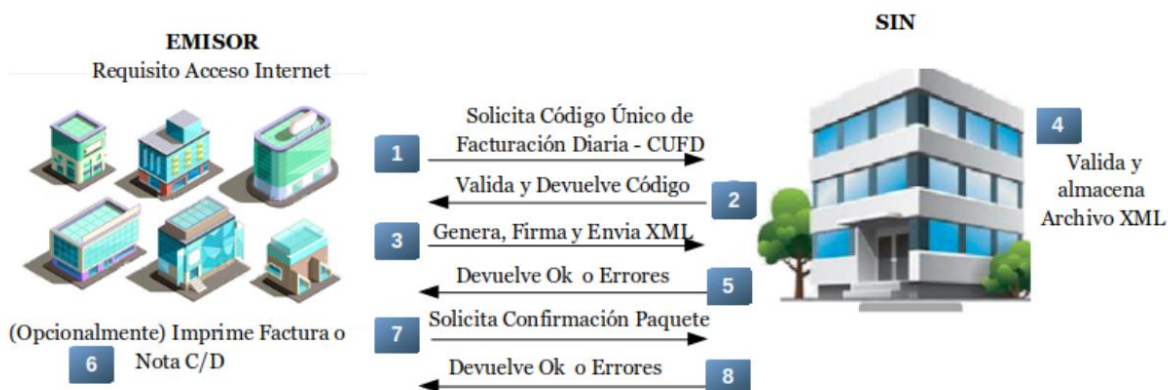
EMISOR
Requisito Acceso Internet

SIN

1 Solicita Código Único de Facturación Diaria - CUFD

2 Valida y Devuelve Código

3 Genera, Firma y Envia XML

4 Valida y almacena Archivo XML

5 Devuelve Ok o Errores

(Opcionalmente) Imprime Factura o
6 Nota C/D

7 Solicita Confirmación Paquete

8 Devuelve Ok o Errores